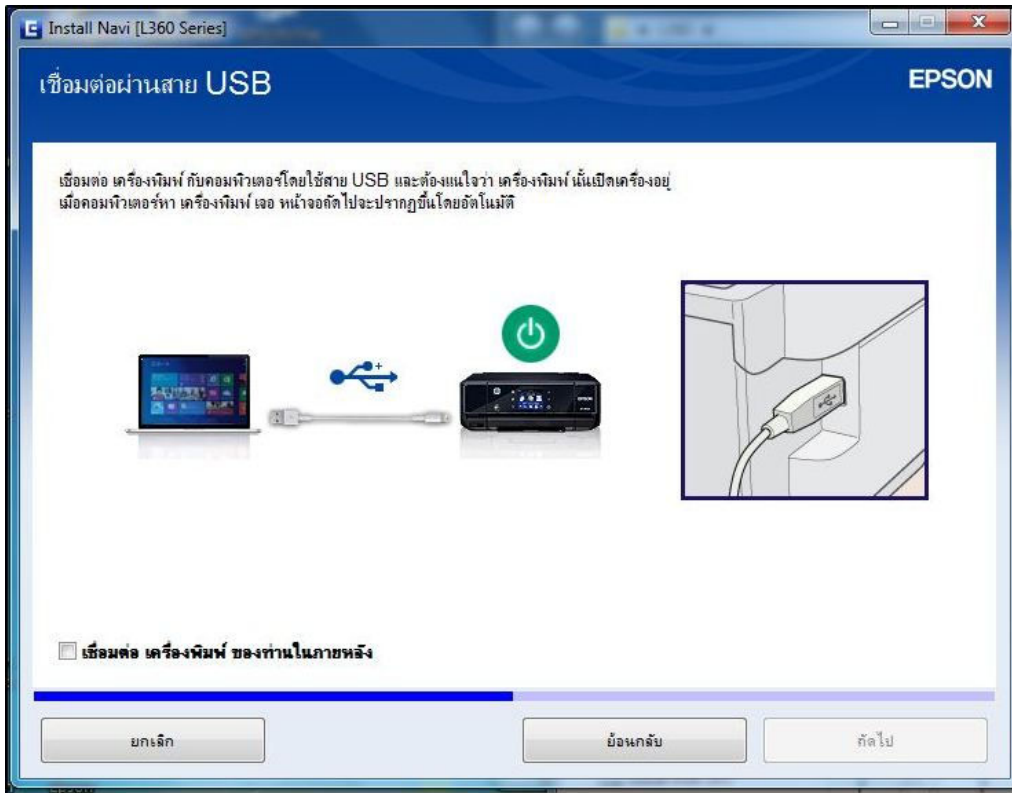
Install Navi [L360 Series]

เชื่อมต่อผ่านสาย USB

EPSON

เชื่อมต่อ เครื่องพิมพ์ กับคอมพิวเตอร์โดยใช้สาย USB และต้องแน่ใจว่า เครื่องพิมพ์ นั้นเปิดเครื่องอยู่
เมื่อคอมพิวเตอร์หา เครื่องพิมพ์ เจอ หน้าจอถัดไปจะปรากฏขึ้นโดยอัตโนมัติ

เชื่อมต่อ เครื่องพิมพ์ ของท่านในภายหลัง

ยกเลิก

ย้อนกลับ

ถัดไป